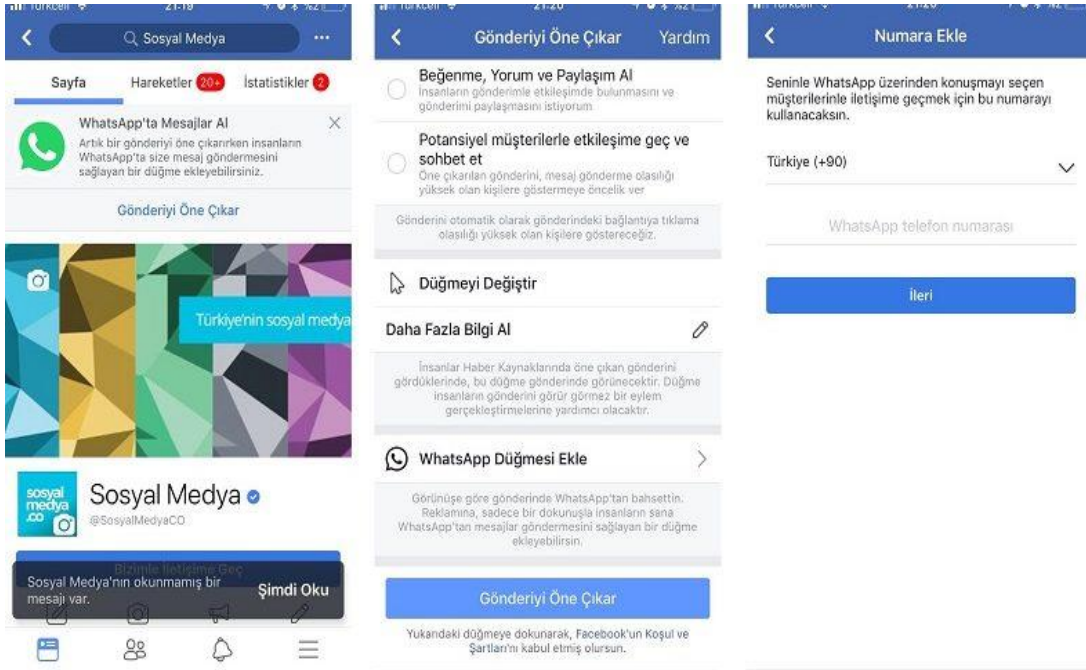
Turkcell 21:19 %2

Sosyal Medya

Sayfa
Hareketler 20+
İstatistikler 2

WhatsApp'ta Mesajlar Al
Artık bir gönderiyi öne çıkarırken insanların WhatsApp'ta size mesaj göndermesini sağlayan bir düğme ekleyebilirsiniz.

Gönderiyi Öne Çıkar

Türkiye'nin sosyal medya

sosyal medya .co

Sosyal Medya
@SosyalMedyaCO

Bizimle İletişime Geç

Sosyal Medya'nın okunmamış bir mesajı var.
Şimdi Oku

Turkcell 21:20

Gönderiyi Öne Çıkar
Yardım

Beğenme, Yorum ve Paylaşım Al
İnsanların gönderimle etkileşimde bulunmasını ve gönderimi paylaşmasını istiyorum

Potansiyel müşterilerle etkileşime geç ve sohbet et
Öne çıkarılan gönderini, mesaj gönderme olasılığı yüksek olan kişilere göstermeye öncelik ver

Gönderini otomatik olarak gönderindeki bağlantıya tıklama olasılığı yüksek olan kişilere göstereceğiz.

Düğmeyi Değiştir

Daha Fazla Bilgi Al

İnsanlar Haber Kaynaklarında öne çıkan gönderini gördüklerinde, bu düğme gönderinde görünecektir. Düğme insanların gönderini görür görmez bir eylem gerçekleştirmelerine yardımcı olacaktır.

WhatsApp Düğmesi Ekle

Görünüşe göre gönderinde WhatsApp'tan bahsettin. Reklamına, sadece bir dokunuşla insanların sana WhatsApp'tan mesajlar göndermesini sağlayan bir düğme ekleyebilirsin.

Gönderiyi Öne Çıkar

Yukarıdaki düğmeye dokunarak, Facebook'un Koşul ve Şartları'nı kabul etmiş olursun.

Turkcell 21:20

Numara Ekle

Seninle WhatsApp üzerinden konuşmayı seçen müşterilerinle iletişime geçmek için bu numarayı kullanacaksın.

Türkiye (+90)

WhatsApp telefon numarası

İleri